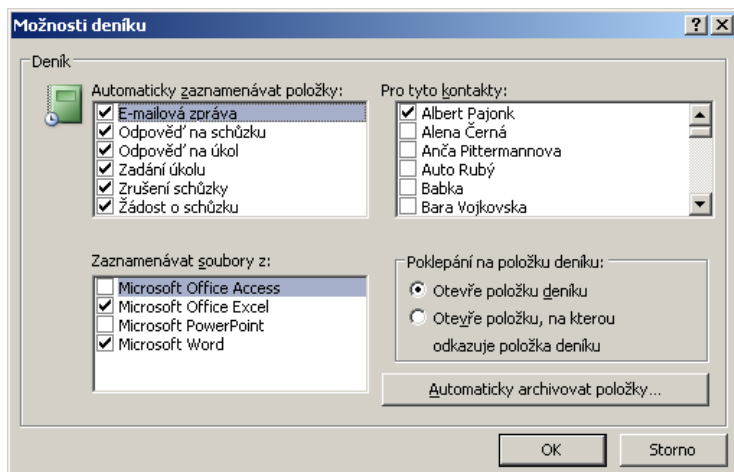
Možnosti deníku

?

Deník

Automaticky zaznamenávat položky:

E-mailová zpráva
Odpověď na schůzku
Odpověď na úkol
Zadání úkolu
Zrušení schůzky
Žádost o schůzku

Pro tyto kontakty:

Albert Pajonk
Alena Černá
Anča Pittermannova
Auto Rubý
Babka
Bara Vojkovska

Zaznamenávat soubory z:

Microsoft Office Access
Microsoft Office Excel
Microsoft PowerPoint
Microsoft Word

Poklepání na položku deníku:

Otevře položku deníku
Otevře položku, na kterou odkazuje položka deníku

Automaticky archivovat položky...

OK

Storno